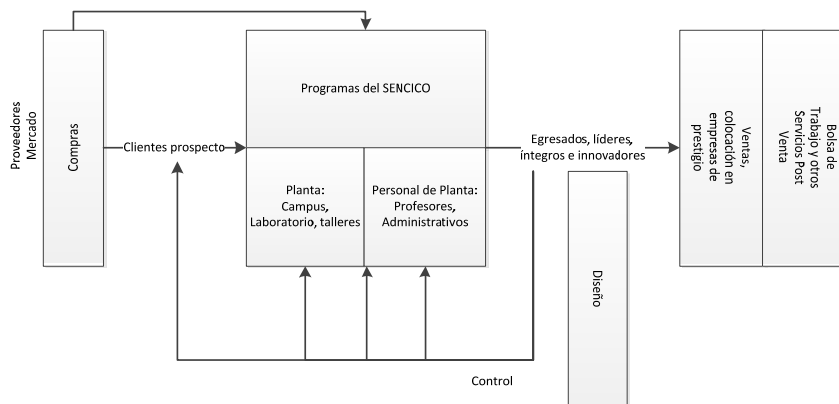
Proveedores Mercado

Compras

Clientes prospecto

Programas del SENCICO

Planta: Campus, Laboratorio, talleres

Personal de Planta: Profesores, Administrativos

Egresados, líderes, íntegros e innovadores

Diseño

Control

Ventas, colocación en empresas de prestigio

Bolsa de Trabajo y otros Servicios Post Venta